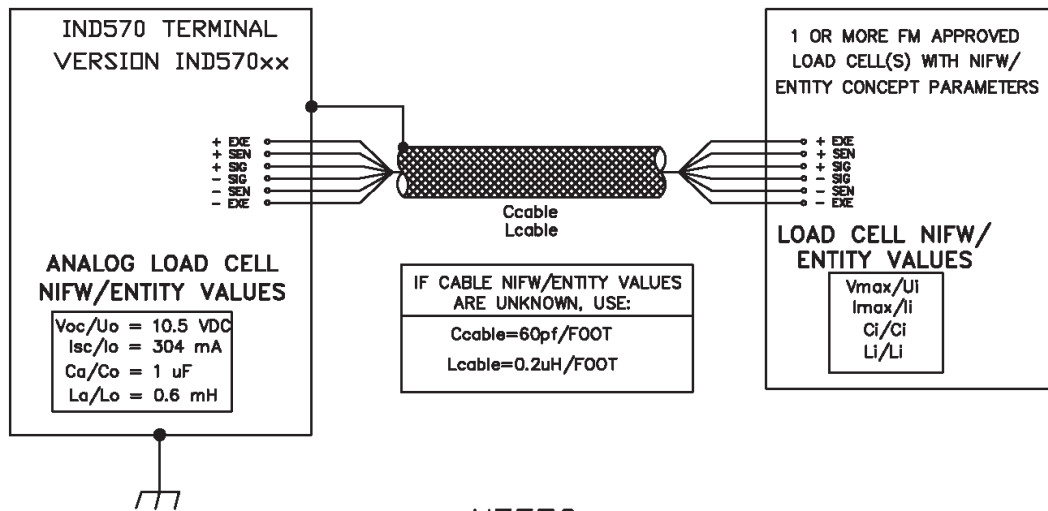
IND570 TERMINAL
VERSION IND570xx

+ EXE
+ SEN
+ SIG
− SIG
− SEN
− EXE

ANALOG LOAD CELL
NIFW/ENTITY VALUES

Voc/Uo = 10.5 VDC
Isc/Io = 304 mA
Ca/Co = 1 uF
La/Lo = 0.6 mH

Ccable
Lcable

IF CABLE NIFW/ENTITY VALUES ARE UNKNOWN, USE:

Ccable=60pf/FOOT
Lcable=0.2uH/FOOT

1 OR MORE FM APPROVED LOAD CELL(S) WITH NIFW/ ENTITY CONCEPT PARAMETERS

+ EXE
+ SEN
+ SIG
− SIG
− SEN
− EXE

LOAD CELL NIFW/
ENTITY VALUES

Vmax/Ui
Imax/Ii
Ci/Ci
Li/Li